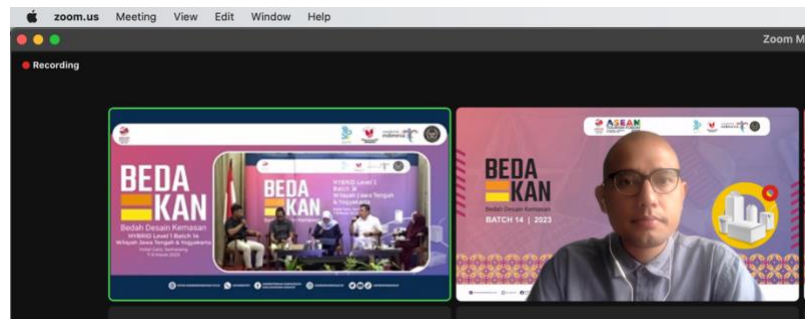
zoom.us Meeting View Edit Window Help

Zoom M

Recording

BEDA KAN

Bedah Desain Kemasan

HYBRID Level 1 Batch 14 Wilayah Jawa Tengah & Yogyakarta

BEDA KAN

HYBRID Level 1 Batch 14 Wilayah Jawa Tengah & Yogyakarta

ASEAN

BEDA KAN

Bedah Desain Kemasan

BATCH 14 | 2023